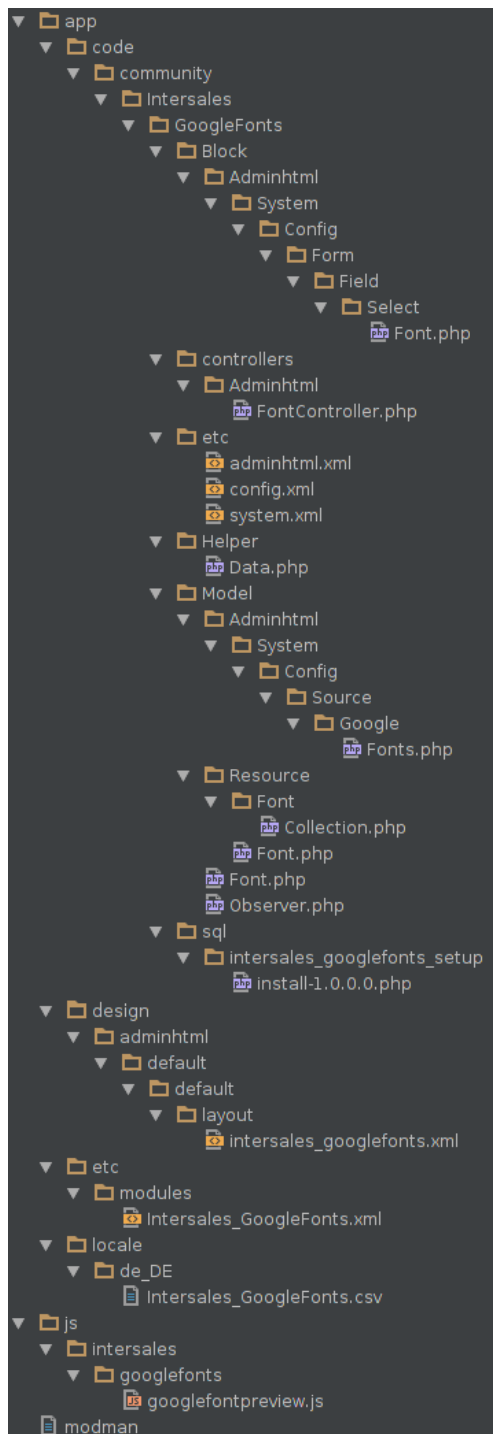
app
code
community
Intersales
GoogleFonts
Block
Adminhtml
System
Config
Form
Field
Select
Font.php
controllers
Adminhtml
FontController.php
etc
adminhtml.xml
config.xml
system.xml
Helper
Data.php
Model
Adminhtml
System
Config
Source
Google
Fonts.php
Resource
Font
Collection.php
Font.php
Font.php
Observer.php
sql
intersales_googlefonts_setup
install-1.0.0.0.php
design
adminhtml
default
default
layout
intersales_googlefonts.xml
etc
modules
Intersales_GoogleFonts.xml
locale
de_DE
Intersales_GoogleFonts.csv
js
intersales
googlefonts
googlefontpreview.js
modman